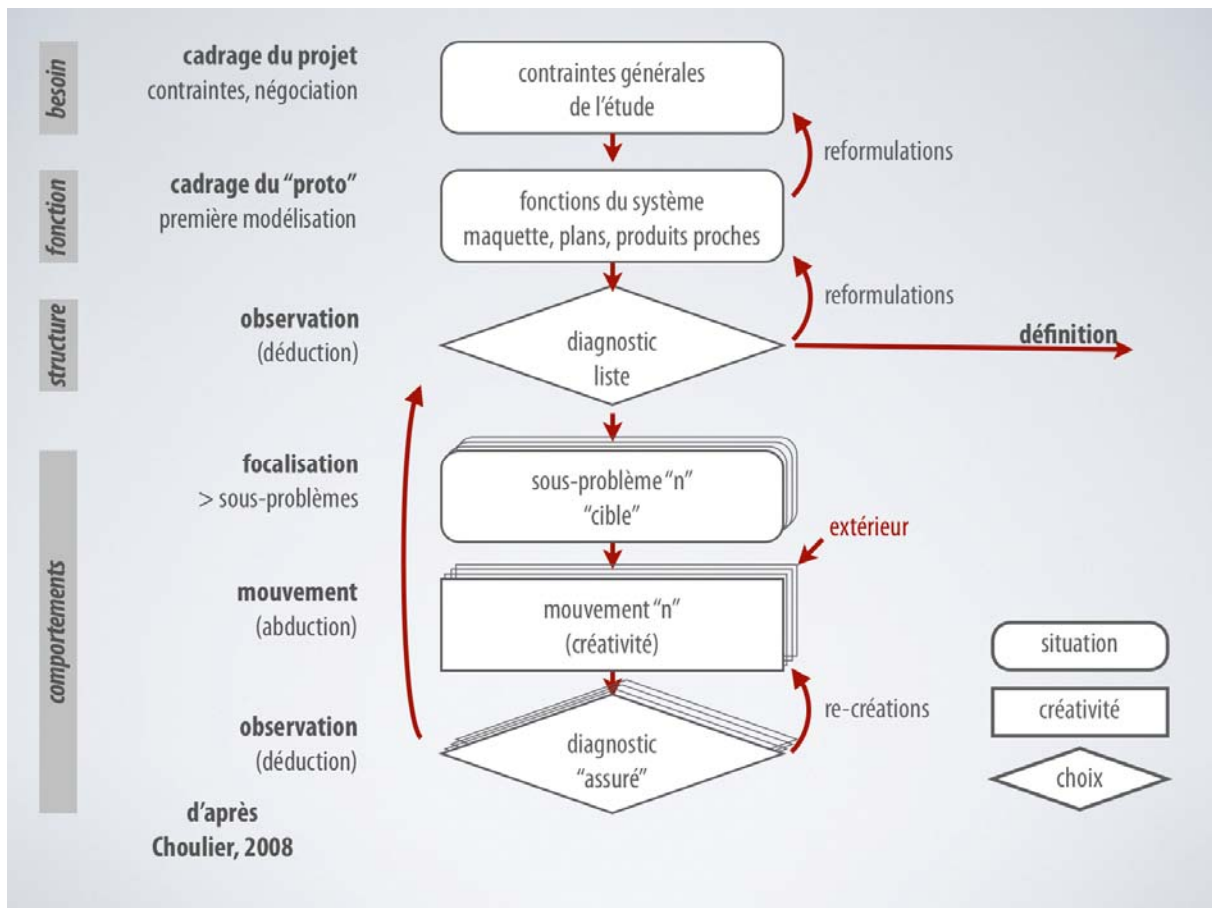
besoin

cadrage du projet
contraintes, négociation

contraintes générales de l'étude

reformulations

fonction

cadrage du "proto"
première modélisation

fonctions du système
maquette, plans, produits proches

reformulations

structure

observation
(déduction)

diagnostic
liste

définition

comportements

focalisation
> sous-problèmes

sous-problème "n"
"cible"

extérieur

mouvement
(abduction)

mouvement "n"
(créativité)

situation

créativité

observation
(déduction)

diagnostic
"assuré"

re-créations

choix

d'après
Choulier, 2008